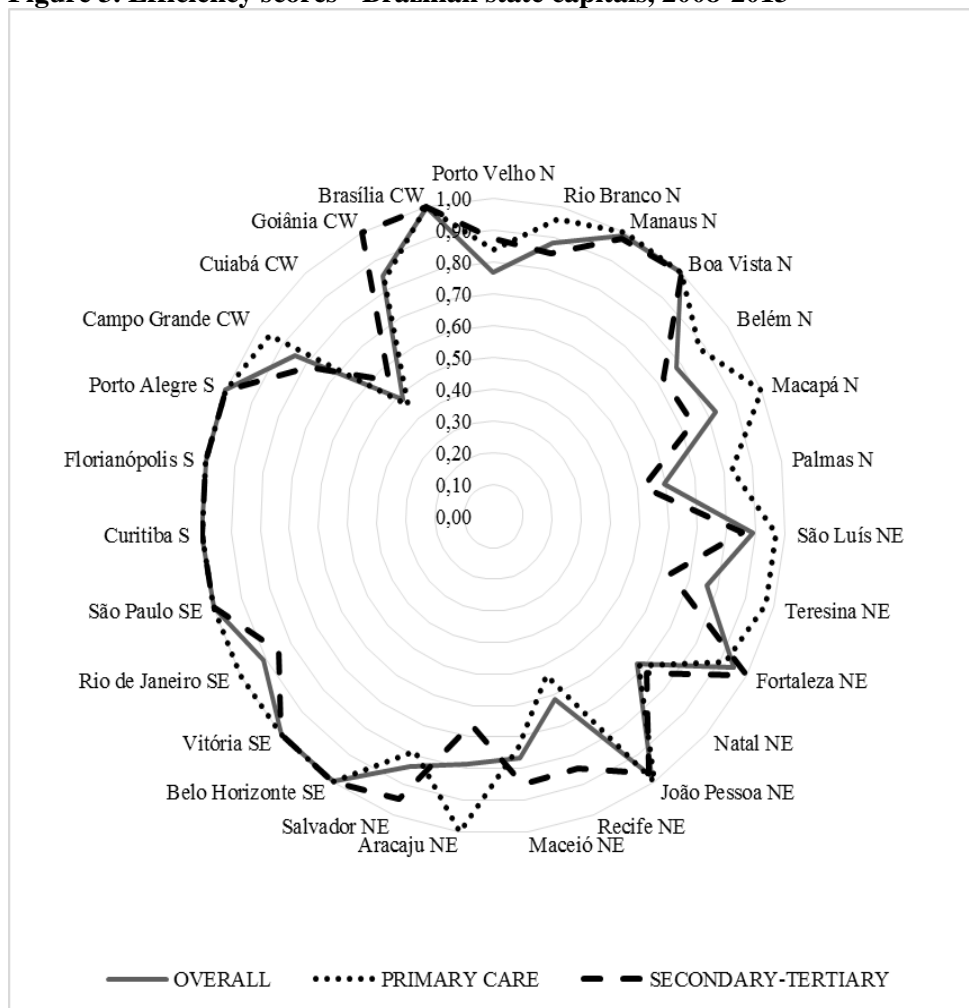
Figure 3. Efficiency scores - Brazilian state capitals, 2008-2013

Porto Velho N
Rio Branco N
Manaus N
Boa Vista N
Belém N
Macapá N
Palmas N
São Luís NE
Teresina NE
Fortaleza NE
Natal NE
João Pessoa NE
Recife NE
Maceió NE
Aracaju NE
Salvador NE
Belo Horizonte SE
Vitória SE
Rio de Janeiro SE
São Paulo SE
Curitiba S
Florianópolis S
Porto Alegre S
Campo Grande CW
Cuiabá CW
Goiânia CW
Brasília CW

1,00
0,90
0,80
0,70
0,60
0,50
0,40
0,30
0,20
0,10
0,00

OVERALL
PRIMARY CARE
SECONDARY-TERTIARY